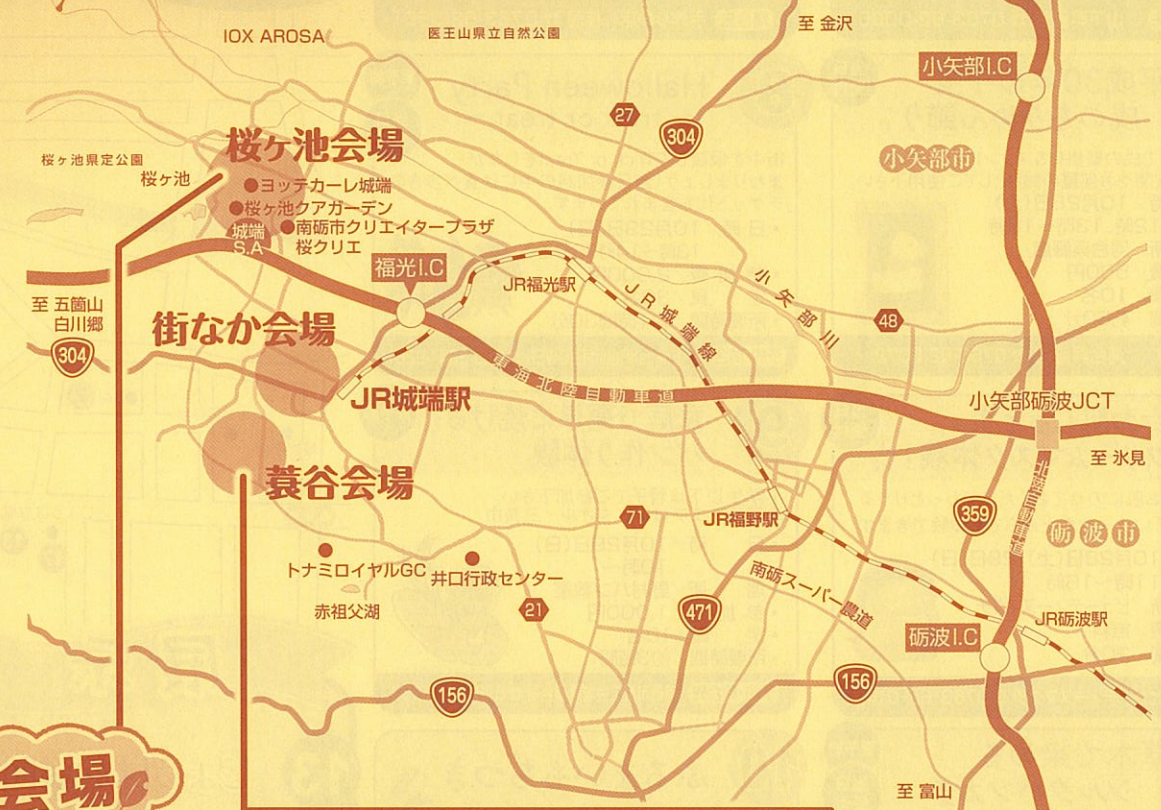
IOX AROSA
医王山県立自然公園
至 金沢
小矢部I.C
27
304
桜ヶ池会場
小矢部市
桜ヶ池県定公園
桜ヶ池
ヨッテカーレ城端
桜ヶ池クアガーデン
城端 S.A
南砺市クリエイタープラザ 桜クリエ
福光I.C
JR福光駅
JR城端線
小矢部川
至 五箇山 白川郷
304
街なか会場
48
東海北陸自動車道
JR城端駅
小矢部砺波JCT
至 氷見
蓑谷会場
北陸自動車道
71
JR福野駅
359
砺波市
トナミロイヤルGC
井口行政センター
南砺スーパー農道
赤祖父湖
21
471
砺波I.C
JR砺波駅
156
156
会場
至 富山